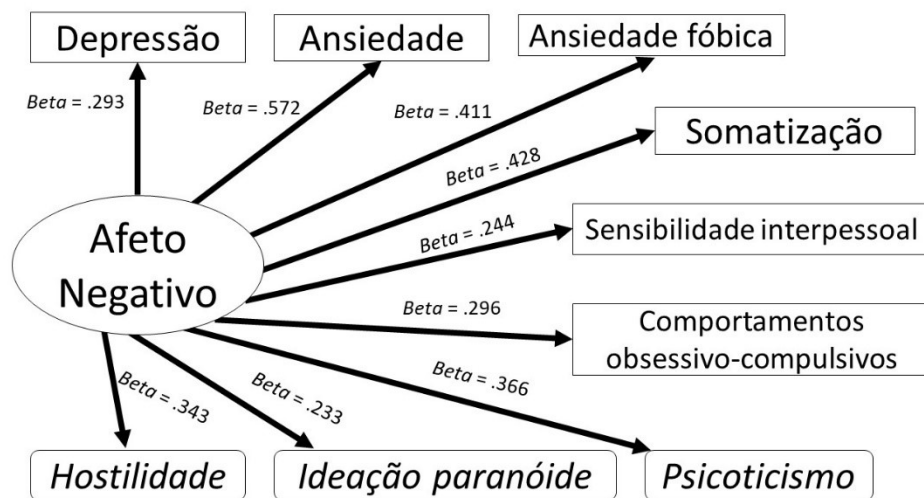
Depressão

Ansiedade

Ansiedade fóbica

Somatização

Sensibilidade interpessoal

Comportamentos obsessivo-compulsivos

Afeto Negativo

*Beta* = .293

*Beta* = .572

*Beta* = .411

*Beta* = .428

*Beta* = .244

*Beta* = .296

*Beta* = .366

*Beta* = .343

*Beta* = .233

*Hostilidade*

*Ideação paranóide*

*Psicoticismo*